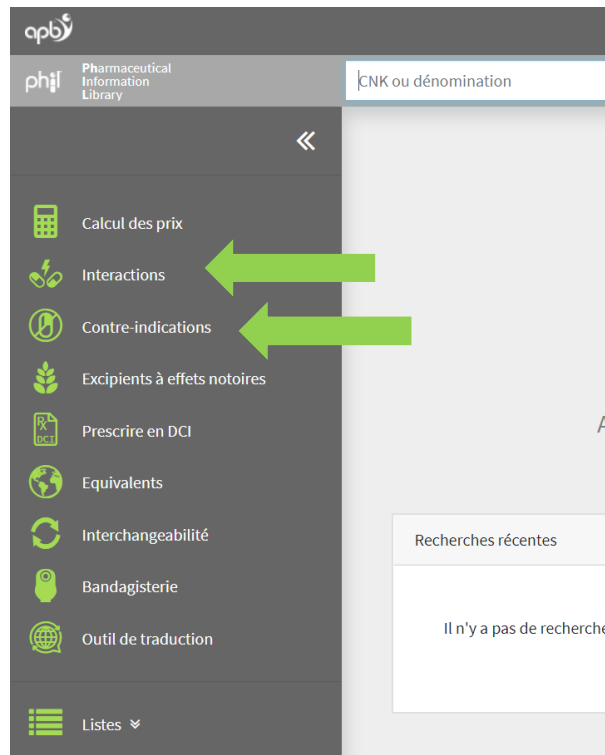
apb

phil Pharmaceutical Information Library

CNK ou dénomination

«

Calcul des prix

Interactions

Contre-indications

Excipients à effets notoires

Rx DCI Prescrire en DCI

Equivalents

Interchangeabilité

Bandagisterie

Outil de traduction

Listes »

A

Recherches récentes

Il n'y a pas de recherche